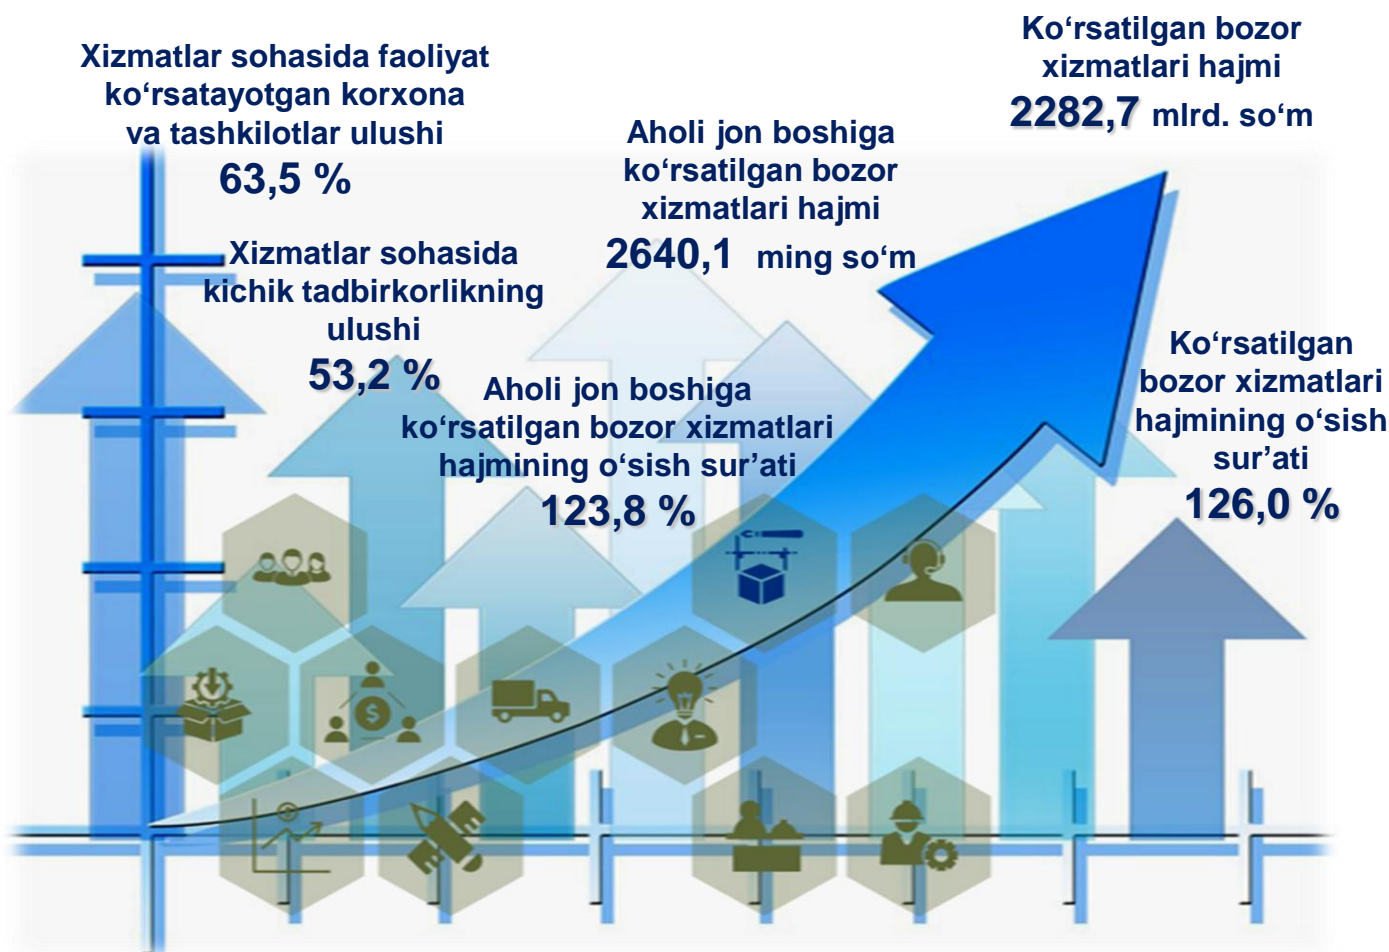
Xizmatlar sohasida faoliyat ko‘rsatayotgan korxona va tashkilotlar ulushi
63,5 %

Ko‘rsatilgan bozor xizmatlari hajmi
2282,7 mlrd. so‘m

Aholi jon boshiga ko‘rsatilgan bozor xizmatlari hajmi
2640,1 ming so‘m

Xizmatlar sohasida kichik tadbirkorlikning ulushi
53,2 %

Aholi jon boshiga ko‘rsatilgan bozor xizmatlari hajmining o‘sish sur’ati
123,8 %

Ko‘rsatilgan bozor xizmatlari hajmining o‘sish sur’ati
126,0 %